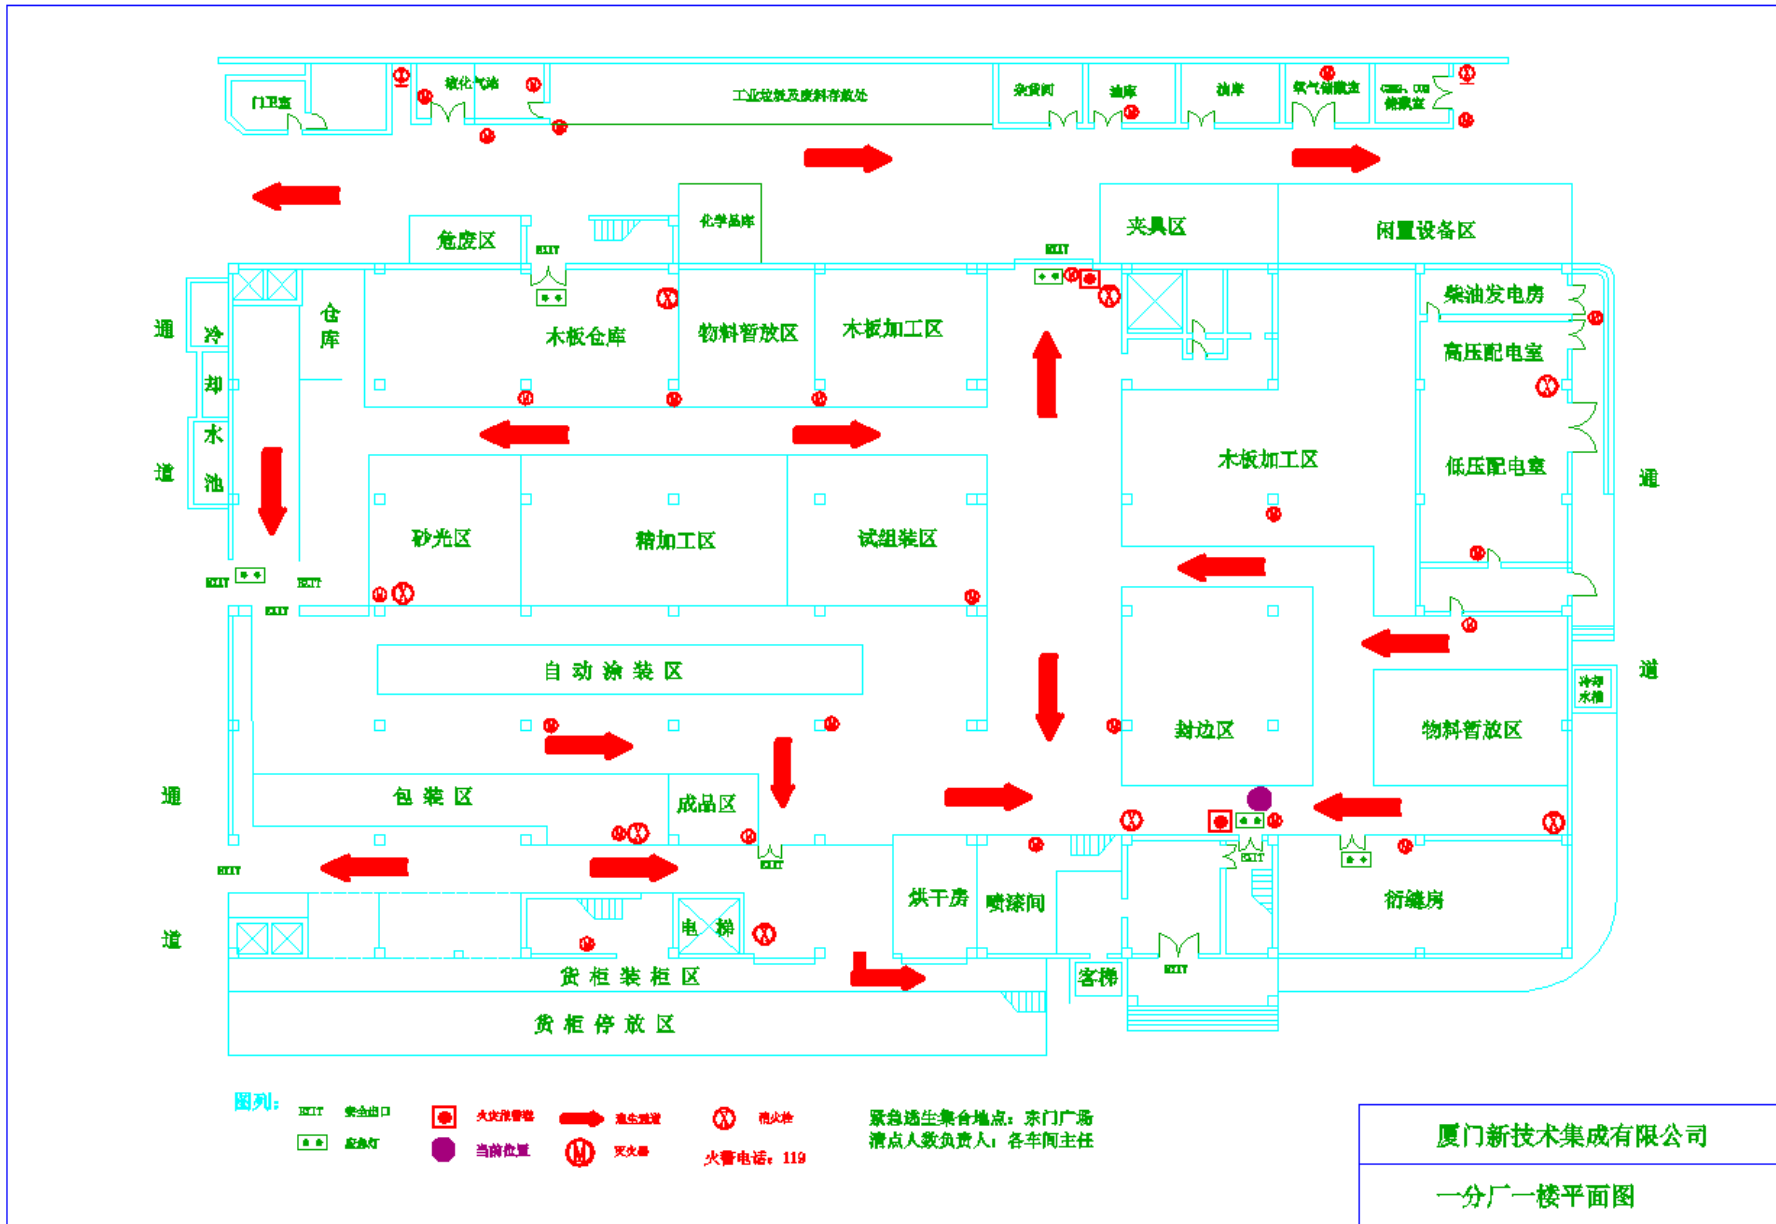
门卫室
液化气站
工业垃圾及废料存放处
杂货间
油库
油库
氧气储藏室
储藏室
化学品库
危废区
EXIT
夹具区
闲置设备区
EXIT
通
冷
却
水
池
道
仓
库
木板仓库
物料暂放区
木板加工区
柴油发电房
高压配电室
木板加工区
低压配电室
通
砂光区
精加工区
试组装区
EXIT
EXIT
EXIT
自 动 涂 装 区
道
冷却
水池
封边区
物料暂放区
通
包 装 区
成品区
EXIT
EXIT
EXIT
道
烘干房
喷漆间
衍缝房
电 梯
货 柜 装 柜 区
客梯
EXIT
货 柜 停 放 区
图列:
EXIT 安全出口
应急灯
火灾报警钮
当前位置
逃生通道
灭火器
消火栓
火警电话: 119
紧急逃生集合地点: 东门广场
清点人数负责人: 各车间主任
厦门新技术集成有限公司
一分厂一楼平面图